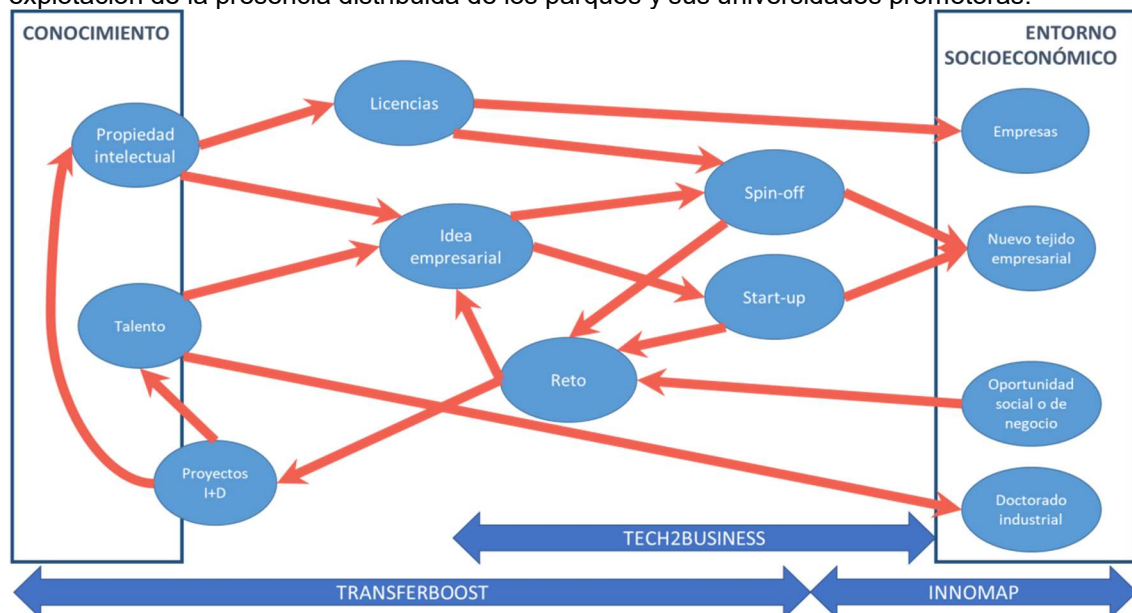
explotación de la presencia distribuida de los parques y sus universidades promotoras.

CONOCIMIENTO

ENTORNO SOCIOECONÓMICO

Propiedad intelectual

Licencias

Empresas

Spin-off

Idea empresarial

Nuevo tejido empresarial

Talento

Start-up

Reto

Oportunidad social o de negocio

Proyectos I+D

Doctorado industrial

TECH2BUSINESS

TRANSFERBOOST

INNOMAP